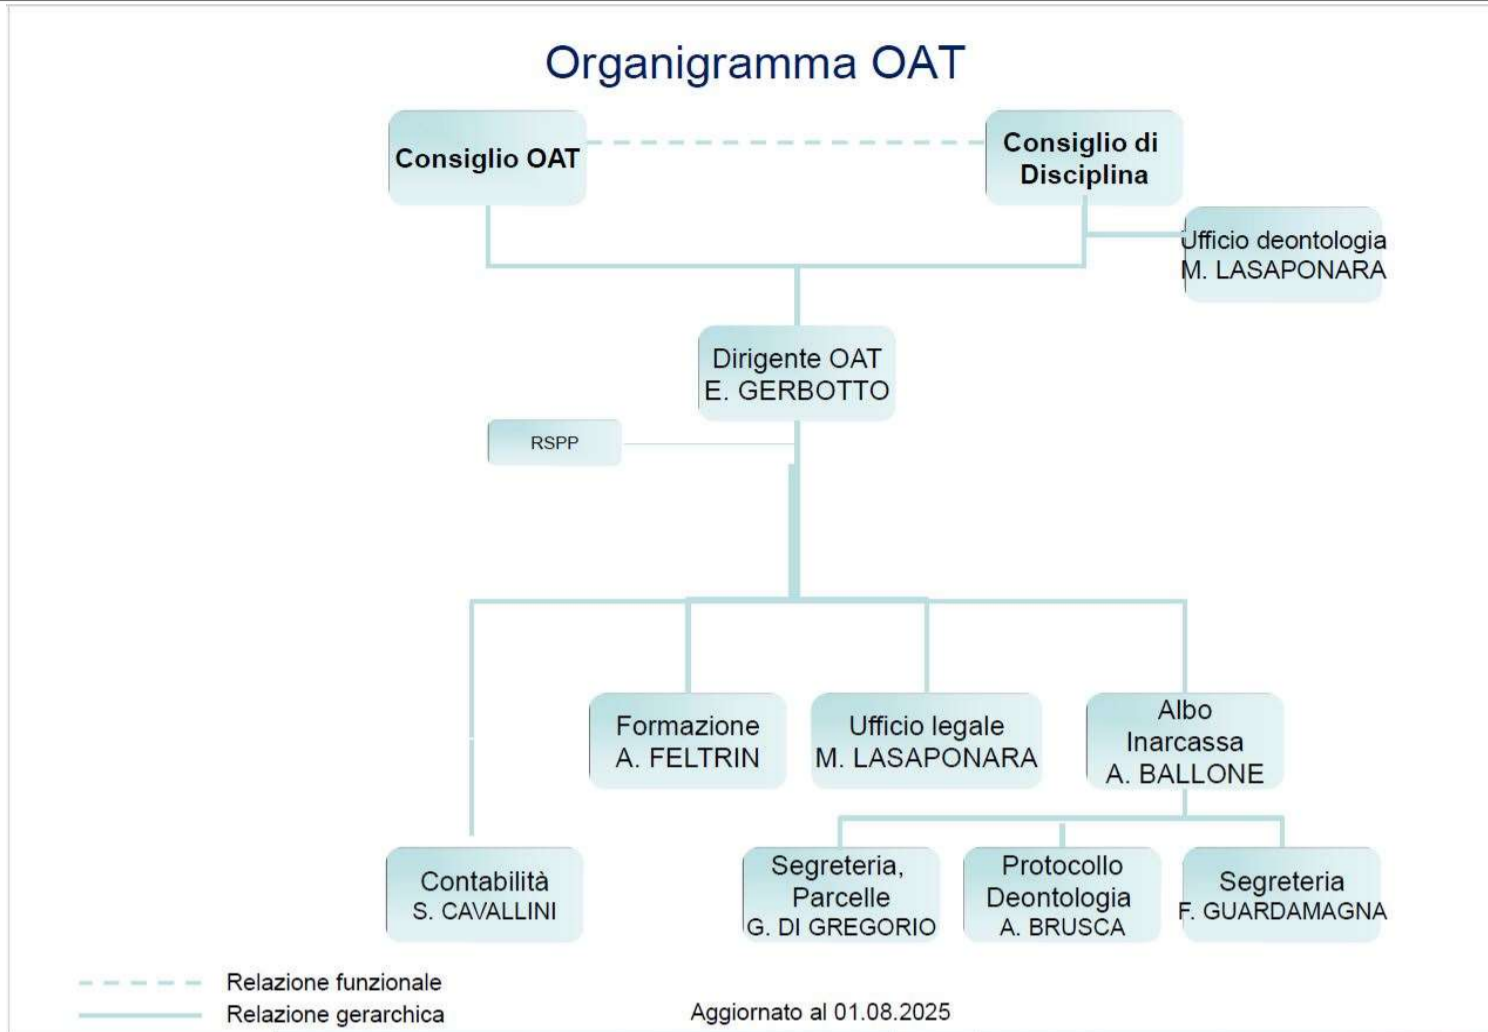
Organigramma OAT

Consiglio OAT

Consiglio di Disciplina

Ufficio deontologia
M. LASAPONARA

Dirigente OAT
E. GERBOTTO

RSPP

Formazione
A. FELTRIN

Ufficio legale
M. LASAPONARA

Albo
Inarcassa
A. BALLONE

Contabilità
S. CAVALLINI

Segreteria,
Parcelle
G. DI GREGORIO

Protocollo
Deontologia
A. BRUSCA

Segreteria
F. GUARDAMAGNA

Relazione funzionale
Relazione gerarchica

Aggiornato al 01.08.2025